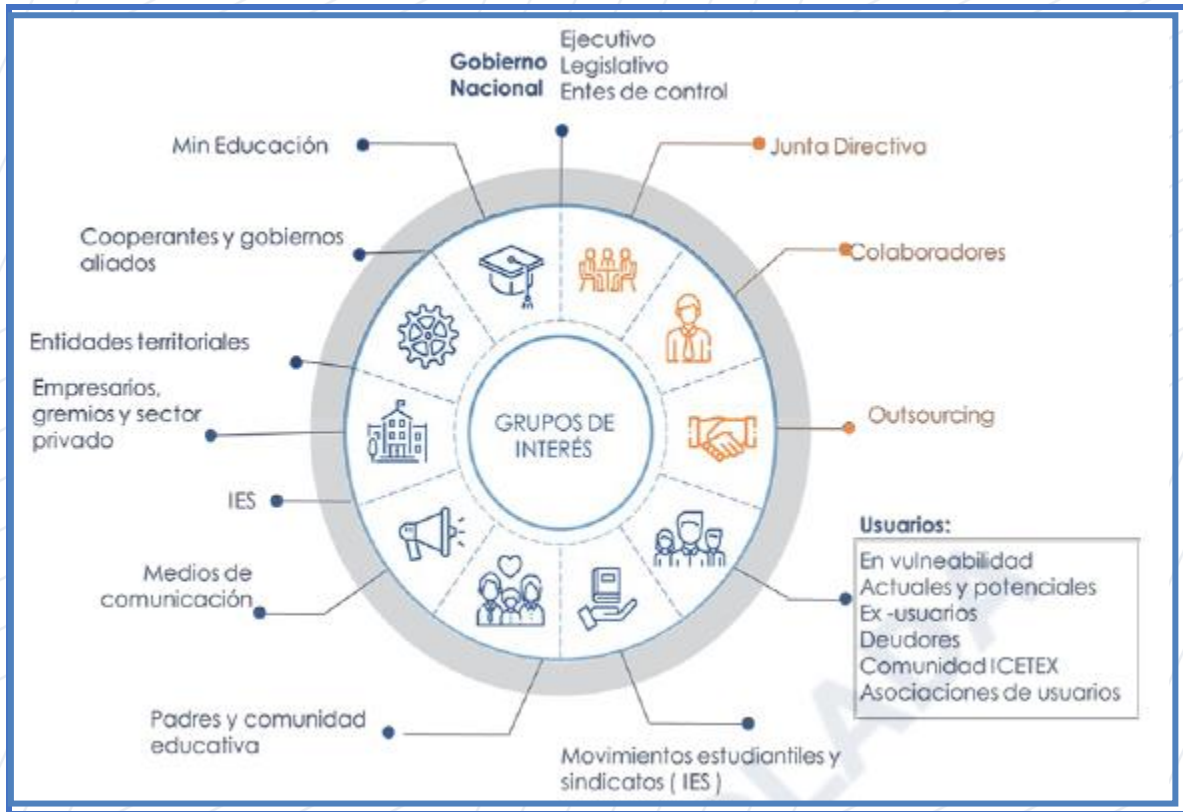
Gobierno Nacional
Ejecutivo
Legislativo
Entes de control

Min Educación

Junta Directiva

Cooperantes y gobiernos aliados

Colaboradores

Entidades territoriales

Empresarios, gremios y sector privado

GRUPOS DE INTERÉS

Outsourcing

IES

Usuarios:
En vulneabilidad
Actuales y potenciales
Ex -usuarios
Deudores
Comunidad ICETEX
Asociaciones de usuarios

Medios de comunicación

Padres y comunidad educativa

Movimientos estudiantiles y sindicatos ( IES )